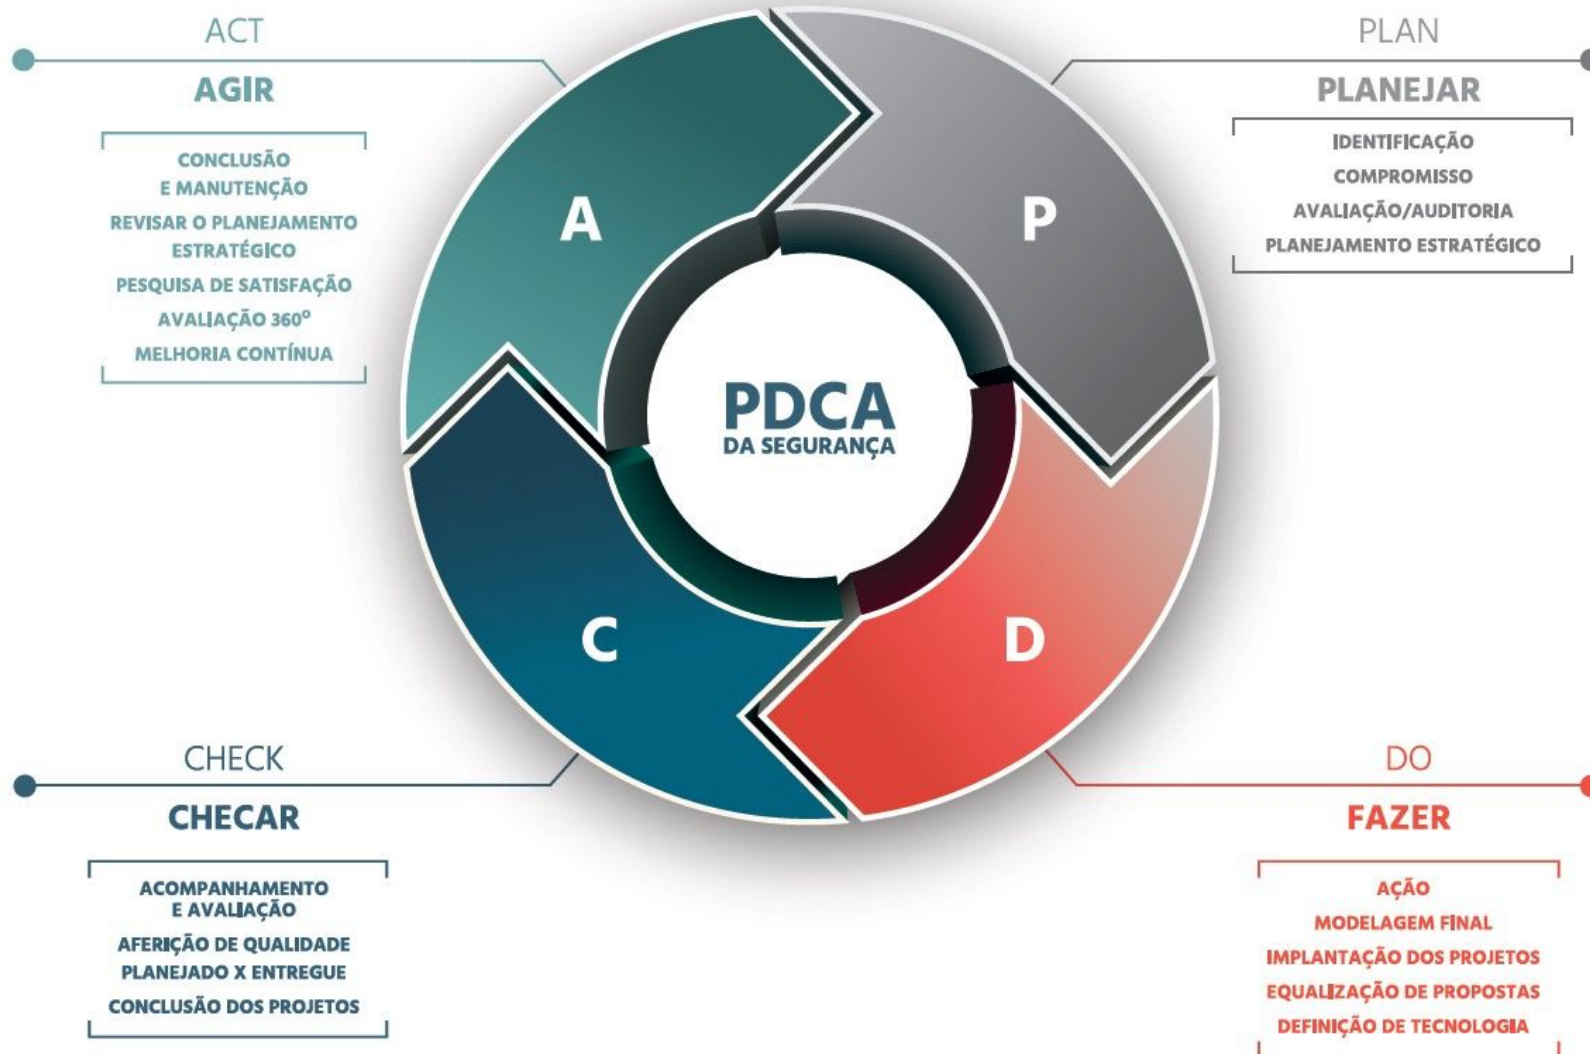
ACT

AGIR

CONCLUSÃO E MANUTENÇÃO

REVISAR O PLANEJAMENTO ESTRATÉGICO

PESQUISA DE SATISFAÇÃO

AVALIAÇÃO 360°

MELHORIA CONTÍNUA

PLAN

PLANEJAR

IDENTIFICAÇÃO

COMPROMISSO

AVALIAÇÃO/AUDITORIA

PLANEJAMENTO ESTRATÉGICO

A

P

PDCA
DA SEGURANÇA

C

D

CHECK

CHECAR

ACOMPANHAMENTO E AVALIAÇÃO

AFERIÇÃO DE QUALIDADE

PLANEJADO X ENTREGUE

CONCLUSÃO DOS PROJETOS

DO

FAZER

AÇÃO

MODELAGEM FINAL

IMPLANTAÇÃO DOS PROJETOS

EQUALIZAÇÃO DE PROPOSTAS

DEFINIÇÃO DE TECNOLOGIA